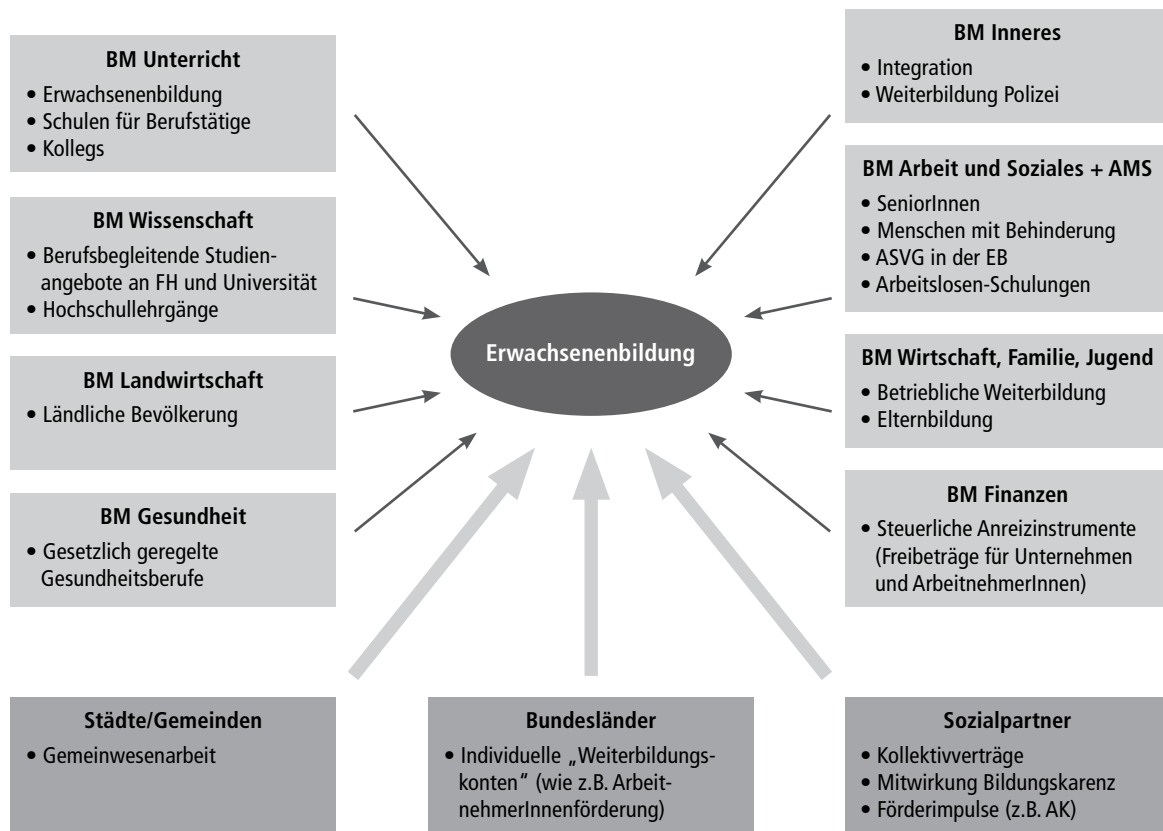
BM Unterricht
• Erwachsenenbildung
• Schulen für Berufstätige
• Kollegs

BM Wissenschaft
• Berufsbegleitende Studienangebote an FH und Universität
• Hochschullehrgänge

BM Landwirtschaft
• Ländliche Bevölkerung

BM Gesundheit
• Gesetzlich geregelte Gesundheitsberufe

BM Inneres
• Integration
• Weiterbildung Polizei

BM Arbeit und Soziales + AMS
• SeniorInnen
• Menschen mit Behinderung
• ASVG in der EB
• Arbeitslosen-Schulungen

Erwachsenenbildung

BM Wirtschaft, Familie, Jugend
• Betriebliche Weiterbildung
• Elternbildung

BM Finanzen
• Steuerliche Anreizinstrumente (Freibeträge für Unternehmen und ArbeitnehmerInnen)

Städte/Gemeinden
• Gemeinwesenarbeit

Bundesländer
• Individuelle „Weiterbildungskonten" (wie z.B. ArbeitnehmerInnenförderung)

Sozialpartner
• Kollektivverträge
• Mitwirkung Bildungskarenz
• Förderimpulse (z.B. AK)